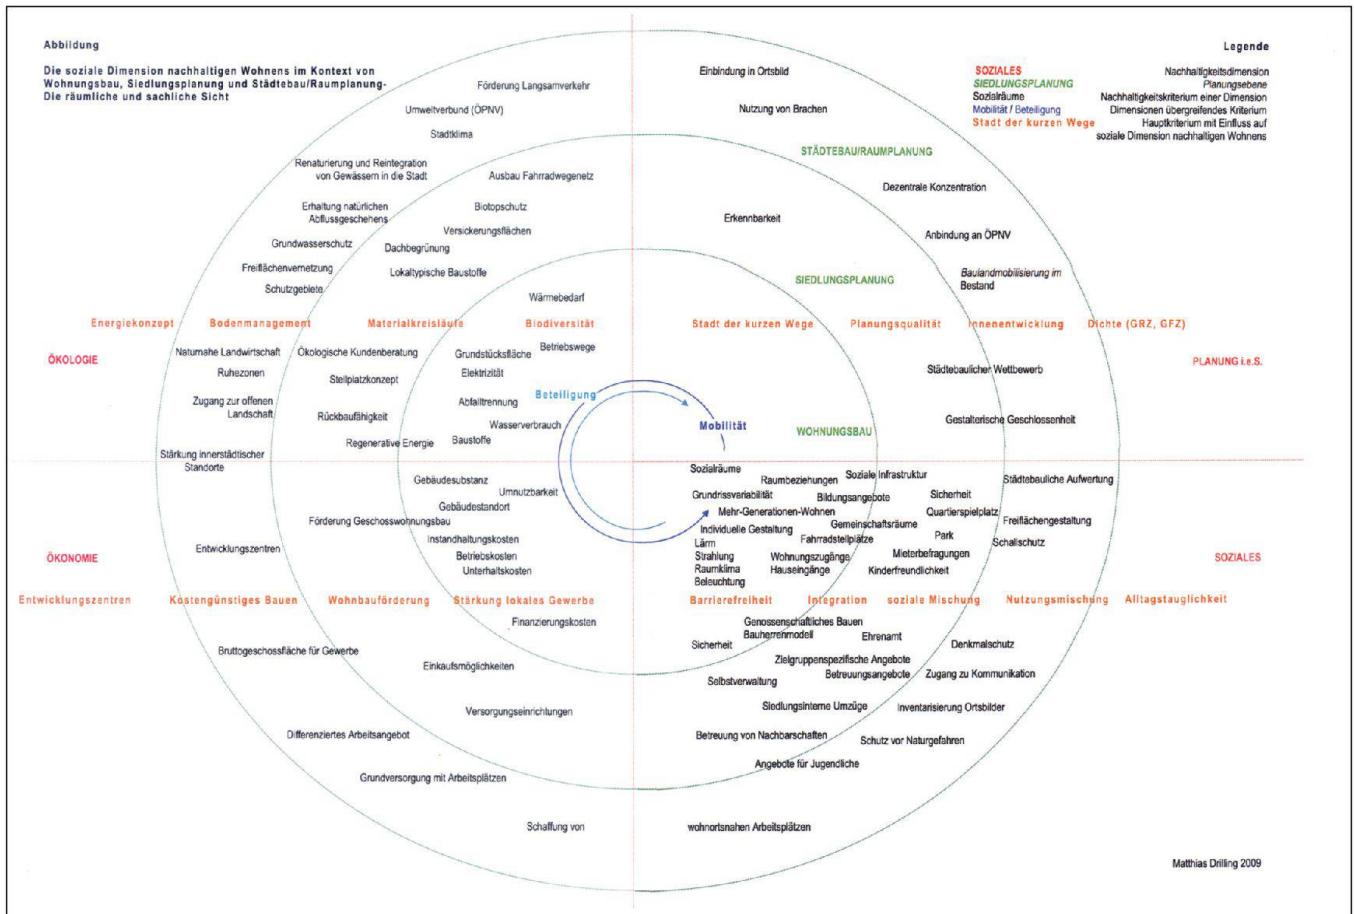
Abbildung

Die soziale Dimension nachhaltigen Wohnens im Kontext von Wohnungsbau, Siedlungsplanung und Städtebau/Raumplanung- Die räumliche und sachliche Sicht

Legende

SOZIALES Nachhaltigkeitsdimension
SIEDLUNGSPLANUNG Planungsebene
Sozialräume Nachhaltigkeitskriterium einer Dimension
Mobilität / Beteiligung Dimensionen übergreifendes Kriterium
Stadt der kurzen Wege Hauptkriterium mit Einfluss auf soziale Dimension nachhaltigen Wohnens

Förderung Langsamverkehr
Umweltverbund (ÖPNV)
Stadtklima
Renaturierung und Reintegration von Gewässern in die Stadt
Ausbau Fahrradwegenetz
Erhaltung natürlichen Abflussgeschehens
Biotopschutz
Versickerungsflächen
Grundwasserschutz
Dachbegrünung
Freiflächenvernetzung
Lokaltypische Baustoffe
Schutzgebiete
Wärmebedarf

Einbindung in Ortsbild
Nutzung von Brachen
STÄDTEBAU/RAUMPLANUNG
Dezentrale Konzentration
Erkennbarkeit
Anbindung an ÖPNV
SIEDLUNGSPLANUNG
Baulandmobilisierung im Bestand

Energiekonzept
Bodenmanagement
Materialkreisläufe
Biodiversität
Stadt der kurzen Wege
Planungsqualität
Innenentwicklung
Dichte (GRZ, GFZ)

ÖKOLOGIE
Naturnahe Landwirtschaft
Ökologische Kundenberatung
Grundstücksfläche
Betriebswege
Ruhezonen
Stellplatzkonzept
Elektrizität
Zugang zur offenen Landschaft
Abfalltrennung
Rückbaufähigkeit
Wasserverbrauch
Regenerative Energie
Baustoffe
Stärkung innerstädtischer Standorte
Beteiligung
Mobilität
WOHNUNGSBAU
PLANUNG i.e.S.
Städtebaulicher Wettbewerb
Gestalterische Geschlossenheit

Gebäudesubstanz
Umnutzbarkeit
Gebäudestandort
Förderung Geschosswohnungsbau
Instandhaltungskosten
Betriebskosten
Unterhaltskosten
Entwicklungszentren
ÖKONOMIE

Sozialräume
Raumbeziehungen
Soziale Infrastruktur
Städtebauliche Aufwertung
Grundrissvariabilität
Bildungsangebote
Sicherheit
Mehr-Generationen-Wohnen
Quartierspielplatz
Individuelle Gestaltung
Gemeinschaftsräume
Freiflächengestaltung
Lärm
Fahrradstellplätze
Park
Schallschutz
Strahlung
Wohnungszugänge
Mieterbefragungen
Raumklima
Hauseingänge
Kinderfreundlichkeit
Beleuchtung
SOZIALES

Entwicklungszentren
Kostengünstiges Bauen
Wohnbauförderung
Stärkung lokales Gewerbe
Barrierefreiheit
Integration
soziale Mischung
Nutzungsmischung
Alltagstauglichkeit

Finanzierungskosten
Bruttogeschossfläche für Gewerbe
Einkaufsmöglichkeiten
Versorgungseinrichtungen
Differenziertes Arbeitsangebot
Grundversorgung mit Arbeitsplätzen
Schaffung von

Genossenschaftliches Bauen
Bauherrenmodell
Ehrenamt
Sicherheit
Denkmalschutz
Zielgruppenspezifische Angebote
Betreuungsangebote
Zugang zu Kommunikation
Selbstverwaltung
Siedlungsinterne Umzüge
Inventarisierung Ortsbilder
Betreuung von Nachbarschaften
Schutz vor Naturgefahren
Angebote für Jugendliche
wohnortsnahen Arbeitsplätzen

Matthias Drilling 2009